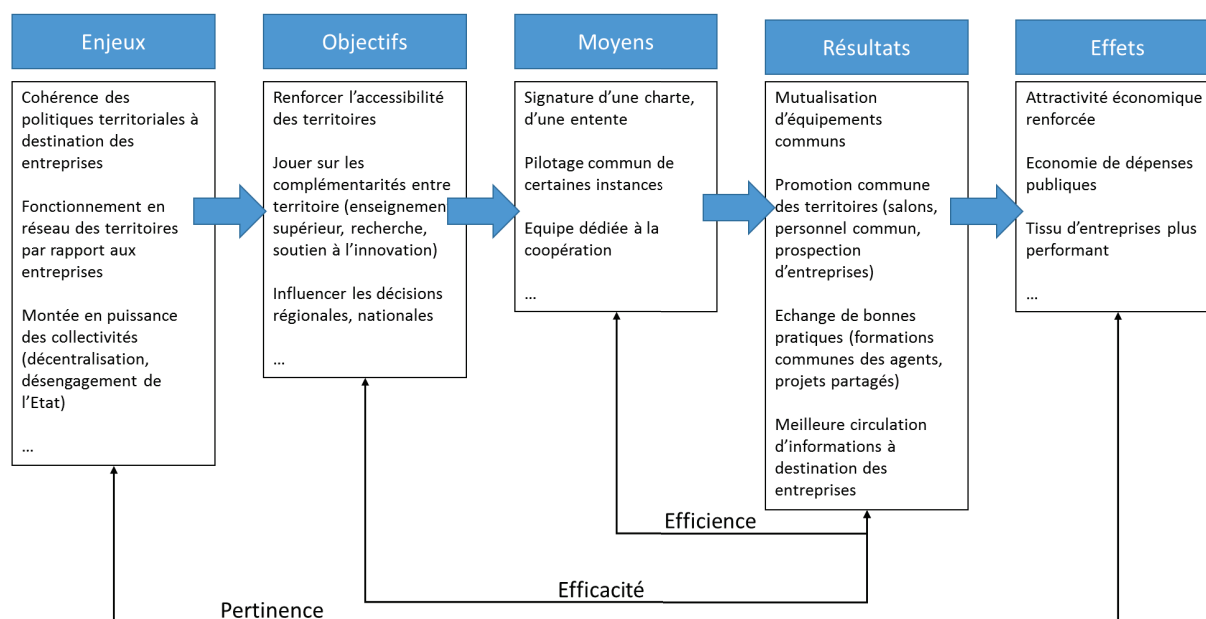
Enjeux

Cohérence des politiques territoriales à destination des entreprises

Fonctionnement en réseau des territoires par rapport aux entreprises

Montée en puissance des collectivités (décentralisation, désengagement de l'Etat)

...

Objectifs

Renforcer l'accessibilité des territoires

Jouer sur les complémentarités entre territoire (enseignemen supérieur, recherche, soutien à l'innovation)

Influencer les décisions régionales, nationales

...

Moyens

Signature d'une charte, d'une entente

Pilotage commun de certaines instances

Equipe dédiée à la coopération

...

Résultats

Mutualisation d'équipements communs

Promotion commune des territoires (salons, personnel commun, prospection d'entreprises)

Echange de bonnes pratiques (formations communes des agents, projets partagés)

Meilleure circulation d'informations à destination des entreprises

Effets

Attractivité économique renforcée

Economie de dépenses publiques

Tissu d'entreprises plus performant

...

Efficience

Efficacité

Pertinence